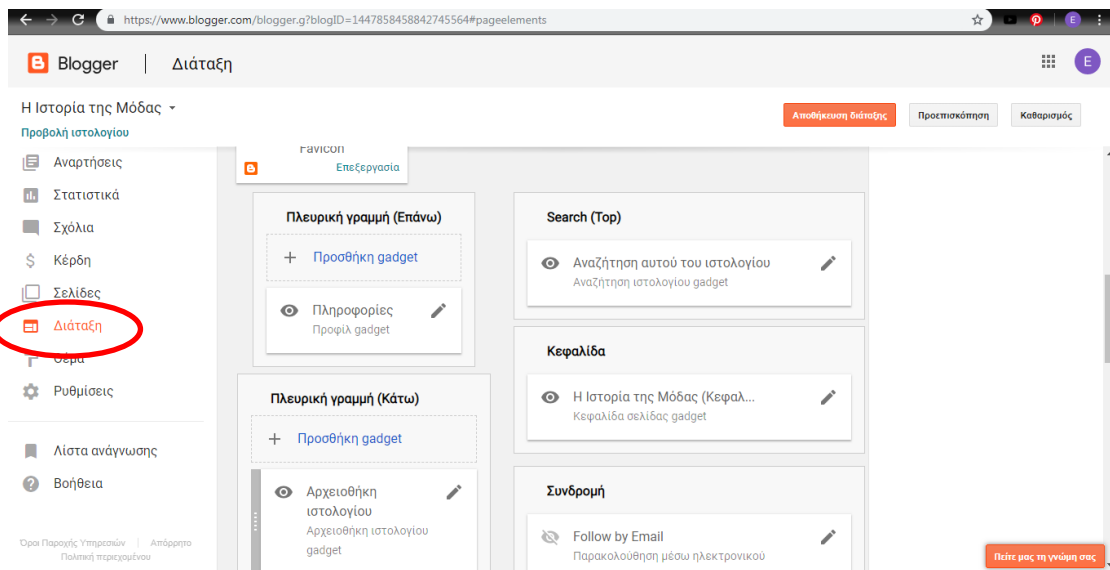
https://www.blogger.com/blogger.g?blogID=1447858458842745564#pageelements

E

Blogger | Διάταξη

E

Η Ιστορία της Μόδας

Προβολή ιστολογίου

Αποθήκευση διάταξης | Προεπισκόπηση | Καθαρισμός

Αναρτήσεις
Στατιστικά
Σχόλια
Κέρδη
Σελίδες
Διάταξη
Θέμα
Ρυθμίσεις

Λίστα ανάγνωσης
Βοήθεια

Όροι Παροχής Υπηρεσιών | Απόρρητο
Πολιτική περιεχομένου

Favicon
Επεξεργασία

Πλευρική γραμμή (Επάνω)
+ Προσθήκη gadget
Πληροφορίες
Προφίλ gadget

Πλευρική γραμμή (Κάτω)
+ Προσθήκη gadget
Αρχειοθήκη ιστολογίου
Αρχειοθήκη ιστολογίου gadget

Search (Top)
Αναζήτηση αυτού του ιστολογίου
Αναζήτηση ιστολογίου gadget

Κεφαλίδα
Η Ιστορία της Μόδας (Κεφαλ...
Κεφαλίδα σελίδας gadget

Συνδρομή
Follow by Email
Παρακολούθηση μέσω ηλεκτρονικού

Πείτε μας τη γνώμη σας